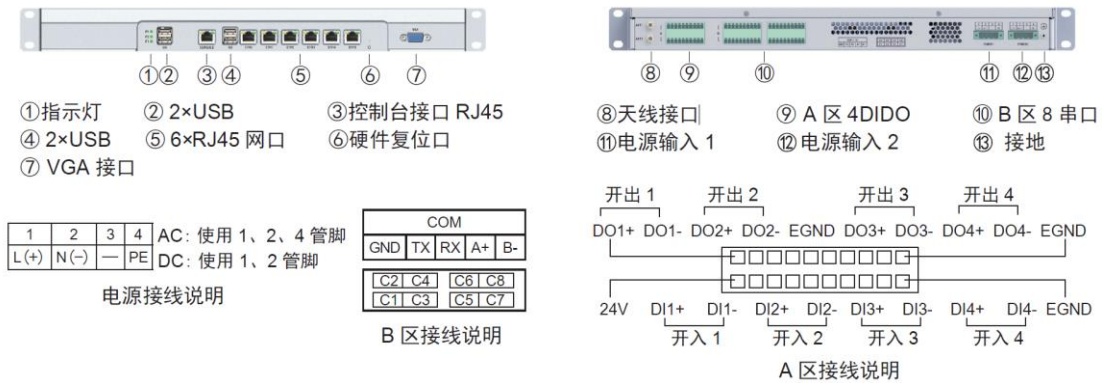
①②③④⑤⑥⑦

①指示灯 ② 2×USB ③控制台接口 RJ45
④ 2×USB ⑤ 6×RJ45 网口 ⑥硬件复位口
⑦ VGA 接口

| 1 | 2 | 3 | 4 |
|---|---|---|---|
| L(+) | N(−) | — | PE |

AC: 使用 1、2、4 管脚
DC: 使用 1、2 管脚

电源接线说明

| COM | | | | |
|---|---|---|---|---|
| GND | TX | RX | A+ | B- |

| C2 | C4 | C6 | C8 |
|---|---|---|---|
| C1 | C3 | C5 | C7 |

B 区接线说明

⑧⑨⑩⑪⑫⑬

⑧天线接口 ⑨ A 区 4DIDO ⑩ B 区 8 串口
⑪电源输入 1 ⑫电源输入 2 ⑬ 接地

开出 1 开出 2 开出 3 开出 4
DO1+ DO1- DO2+ DO2- EGND DO3+ DO3- DO4+ DO4- EGND

24V DI1+ DI1- DI2+ DI2- DI3+ DI3- DI4+ DI4- EGND
开入 1 开入 2 开入 3 开入 4

A 区接线说明